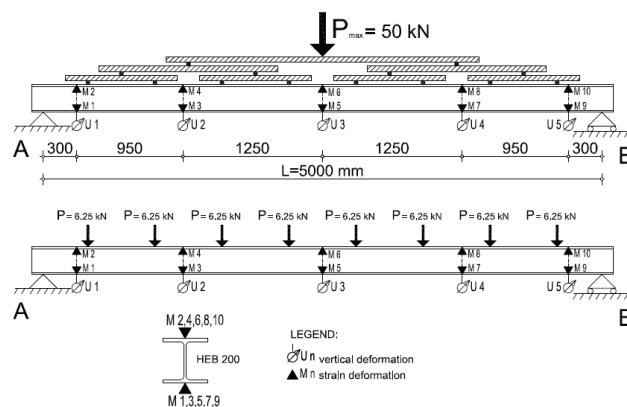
$P_{max}$ = 50 kN

M 2
M 1
U 1
M 4
M 3
U 2
M 6
M 5
U 3
M 8
M 7
U 4
M 10
M 9
U 5

A
300
950
1250
1250
950
300
B

L=5000 mm

P = 6.25 kN
P = 6.25 kN
P = 6.25 kN
P = 6.25 kN
P = 6.25 kN
P = 6.25 kN
P = 6.25 kN
P = 6.25 kN

M 2
M 1
U 1
M 4
M 3
U 2
M 6
M 5
U 3
M 8
M 7
U 4
M 10
M 9
U 5

A
B

M 2,4,6,8,10
HEB 200
M 1,3,5,7,9

LEGEND:
Un vertical deformation
M n strain deformation